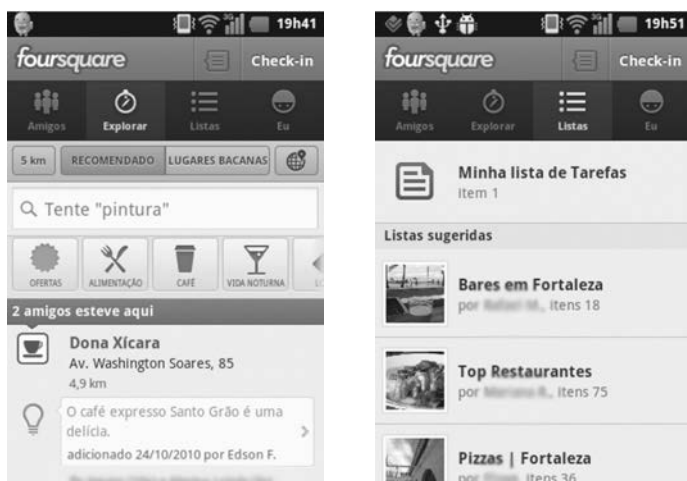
19h41

foursquare

Check-in

Amigos

Explorar

Listas

Eu

5 km

RECOMENDADO

LUGARES BACANAS

Q Tente "pintura"

OFERTAS

ALIMENTAÇÃO

CAFÉ

VIDA NOTURNA

2 amigos esteve aqui

Dona Xícara
Av. Washington Soares, 85
4,9 km

O café expresso Santo Grão é uma delícia.
adicionado 24/10/2010 por Edson F.

19h51

foursquare

Check-in

Amigos

Explorar

Listas

Eu

Minha lista de Tarefas
Item 1

Listas sugeridas

Bares em Fortaleza
por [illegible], itens 18

Top Restaurantes
por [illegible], itens 75

Pizzas | Fortaleza
por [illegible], itens 36